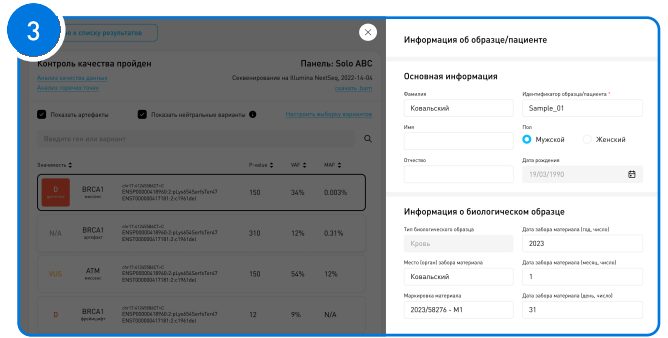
3

к списку результатов

Контроль качества пройден

Панель: Solo ABC

Анализ качества данных

Анализ покрытия генов

Секвенирование на Illumina NextSeq, 2022-14-04

Скачать отчет

Показать артефакты

Показать нейтральные варианты

Настроить выборку вариантов

Введите ген или вариант

Значимость

P-value

VAF

MAF

BRCA1

150

34%

0.003%

N/A

BRCA1

артефакт

310

12%

0.31%

VUS

ATM

150

54%

12%

BRCA1

12

9%

N/A

Информация об образце/пациенте

Основная информация

Фамилия

Ковальский

Идентификатор образца/пациента *

Sample_01

Имя

Пол

Мужской

Женский

Отчество

Дата рождения

19/03/1990

Информация о биологическом образце

Тип биологического образца

Кровь

Дата забора материала (год, число)

2023

Место (орган) забора материала

Ковальский

Дата забора материала (месяц, число)

1

Маркировка материала

2023/58276 - M1

Дата забора материала (день, число)

31